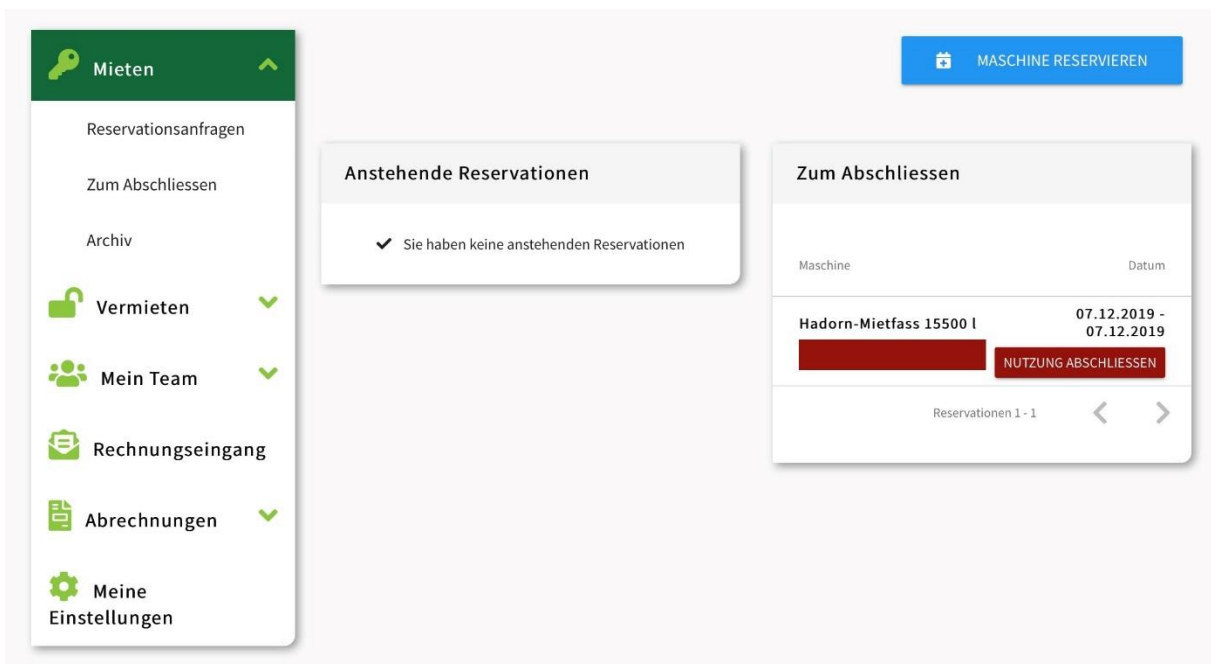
Mieten

Reservationsanfragen

Zum Abschliessen

Archiv

Vermieten

Mein Team

Rechnungseingang

Abrechnungen

Meine Einstellungen

MASCHINE RESERVIEREN

Anstehende Reservationen

Sie haben keine anstehenden Reservationen

Zum Abschliessen

| Maschine | Datum |
|---|---|
| Hadorn-Mietfass 15500 l | 07.12.2019 - 07.12.2019 |

NUTZUNG ABSCHLIESSEN

Reservationen 1 - 1